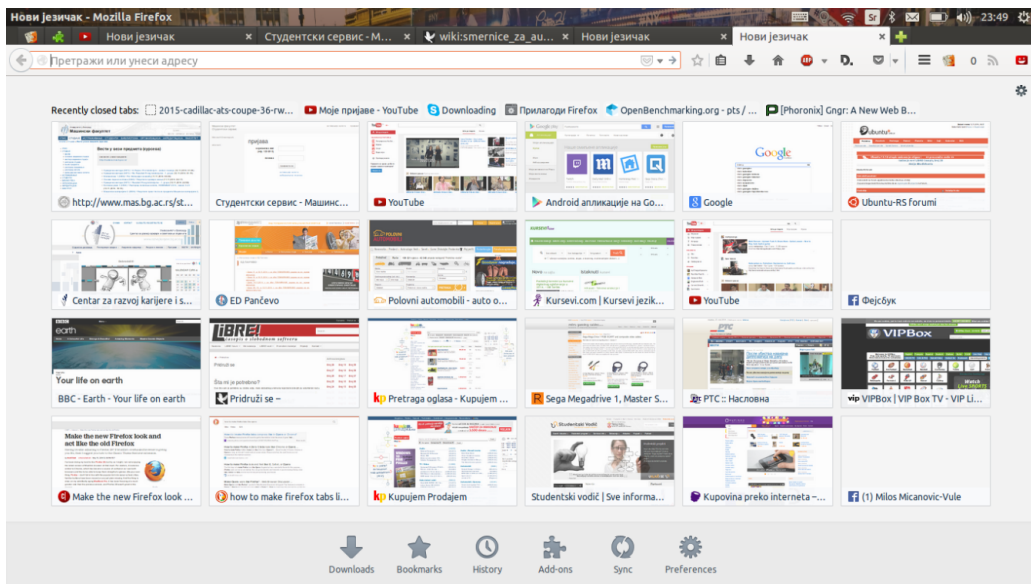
Нови језичак - Mozilla Firefox

Sr 23:49

Нови језичак | Студентски сервис - М... | wiki:smernice_za_au... | Нови језичак | Нови језичак

Претражи или унеси адресу

0

Recently closed tabs: 2015-cadillac-ats-coupe-36-rw... Моје пријаве - YouTube Downloading Прилагоди Firefox OpenBenchmarking.org - pts / ... [Phoronix] Gngr: A New Web B...

http://www.mas.bg.ac.rs/st...
Студентски сервис - Машинс...
YouTube
Android апликације на Go...
Google
Ubuntu-RS forumi

Centar za razvoj karijere i s...
ED Pančevo
Polovni automobili - auto o...
Kursevi.com | Kursevi jezik...
YouTube
Фејсбук

Your life on earth
BBC - Earth - Your life on earth
LIBRE!
Pridruži se –
Pretraga oglasa - Kupujem ...
Sega Megadrive 1, Master S...
РТС :: Насловна
VIPBox
VIPBox | VIP Box TV - VIP Li...

Make the new Firefox look and act like the old Firefox
Make the new Firefox look ...
how to make firefox tabs li...
Kupujem Prodajem
Studentski Vodič
Studentski vodič | Sve informa...
Kupovina preko interneta –...
(1) Milos Micanovic-Vule

Downloads Bookmarks History Add-ons Sync Preferences